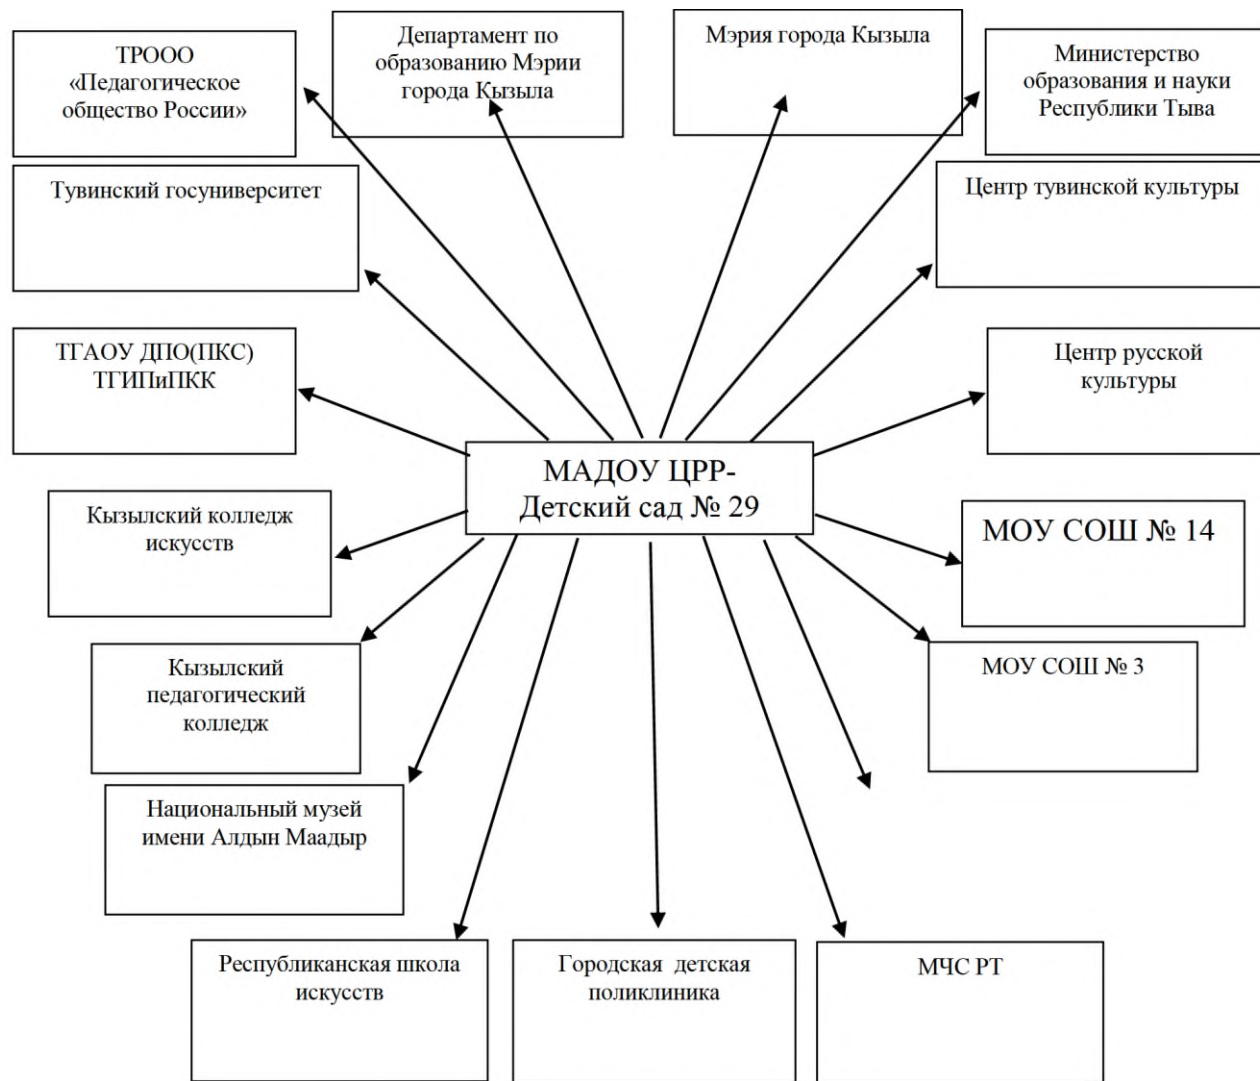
ТРООО «Педагогическое общество России»

Департамент по образованию Мэрии города Кызыла

Мэрия города Кызыла

Министерство образования и науки Республики Тыва

Тувинский госуниверситет

Центр тувинской культуры

ТГАОУ ДПО(ПКС) ТГИПиПКК

Центр русской культуры

МАДОУ ЦРР- Детский сад № 29

Кызылский колледж искусств

МОУ СОШ № 14

МОУ СОШ № 3

Кызылский педагогический колледж

Национальный музей имени Алдын Маадыр

Республиканская школа искусств

Городская детская поликлиника

МЧС РТ